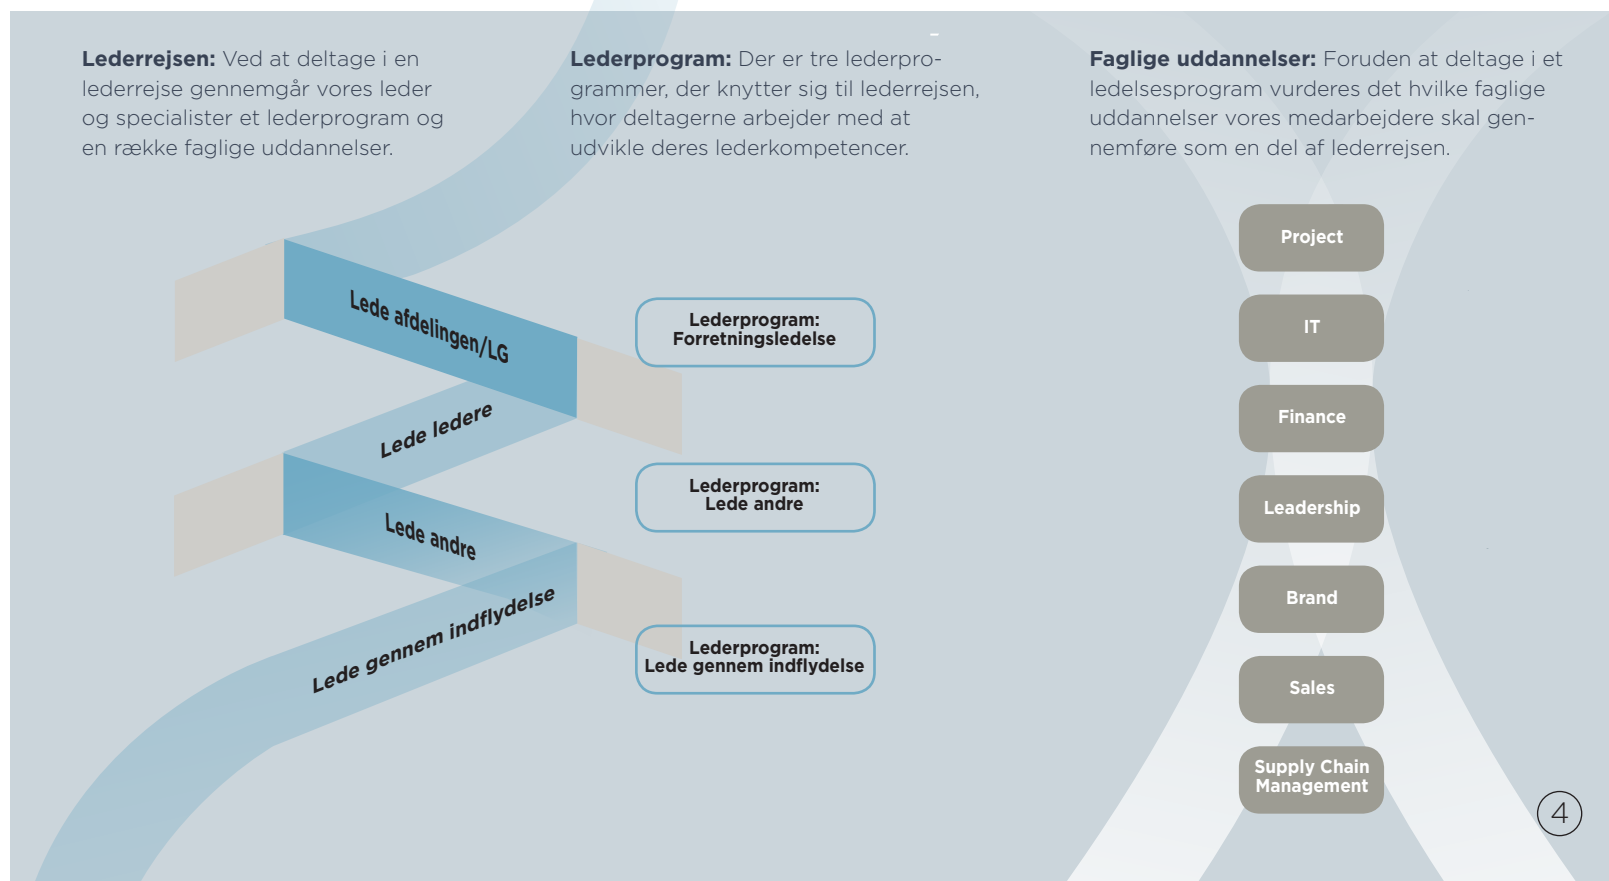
**Lederrejsen:** Ved at deltage i en lederrejse gennemgår vores leder og specialister et lederprogram og en række faglige uddannelser.

**Lederprogram:** Der er tre lederprogrammer, der knytter sig til lederrejsen, hvor deltagerne arbejder med at udvikle deres lederkompetencer.

**Faglige uddannelser:** Foruden at deltage i et ledelsesprogram vurderes det hvilke faglige uddannelser vores medarbejdere skal gennemføre som en del af lederrejsen.

Lede afdelingen/LG

Lede ledere

Lede andre

Lede gennem indflydelse

Lederprogram: Forretningsledelse

Lederprogram: Lede andre

Lederprogram: Lede gennem indflydelse

Project

IT

Finance

Leadership

Brand

Sales

Supply Chain Management

4